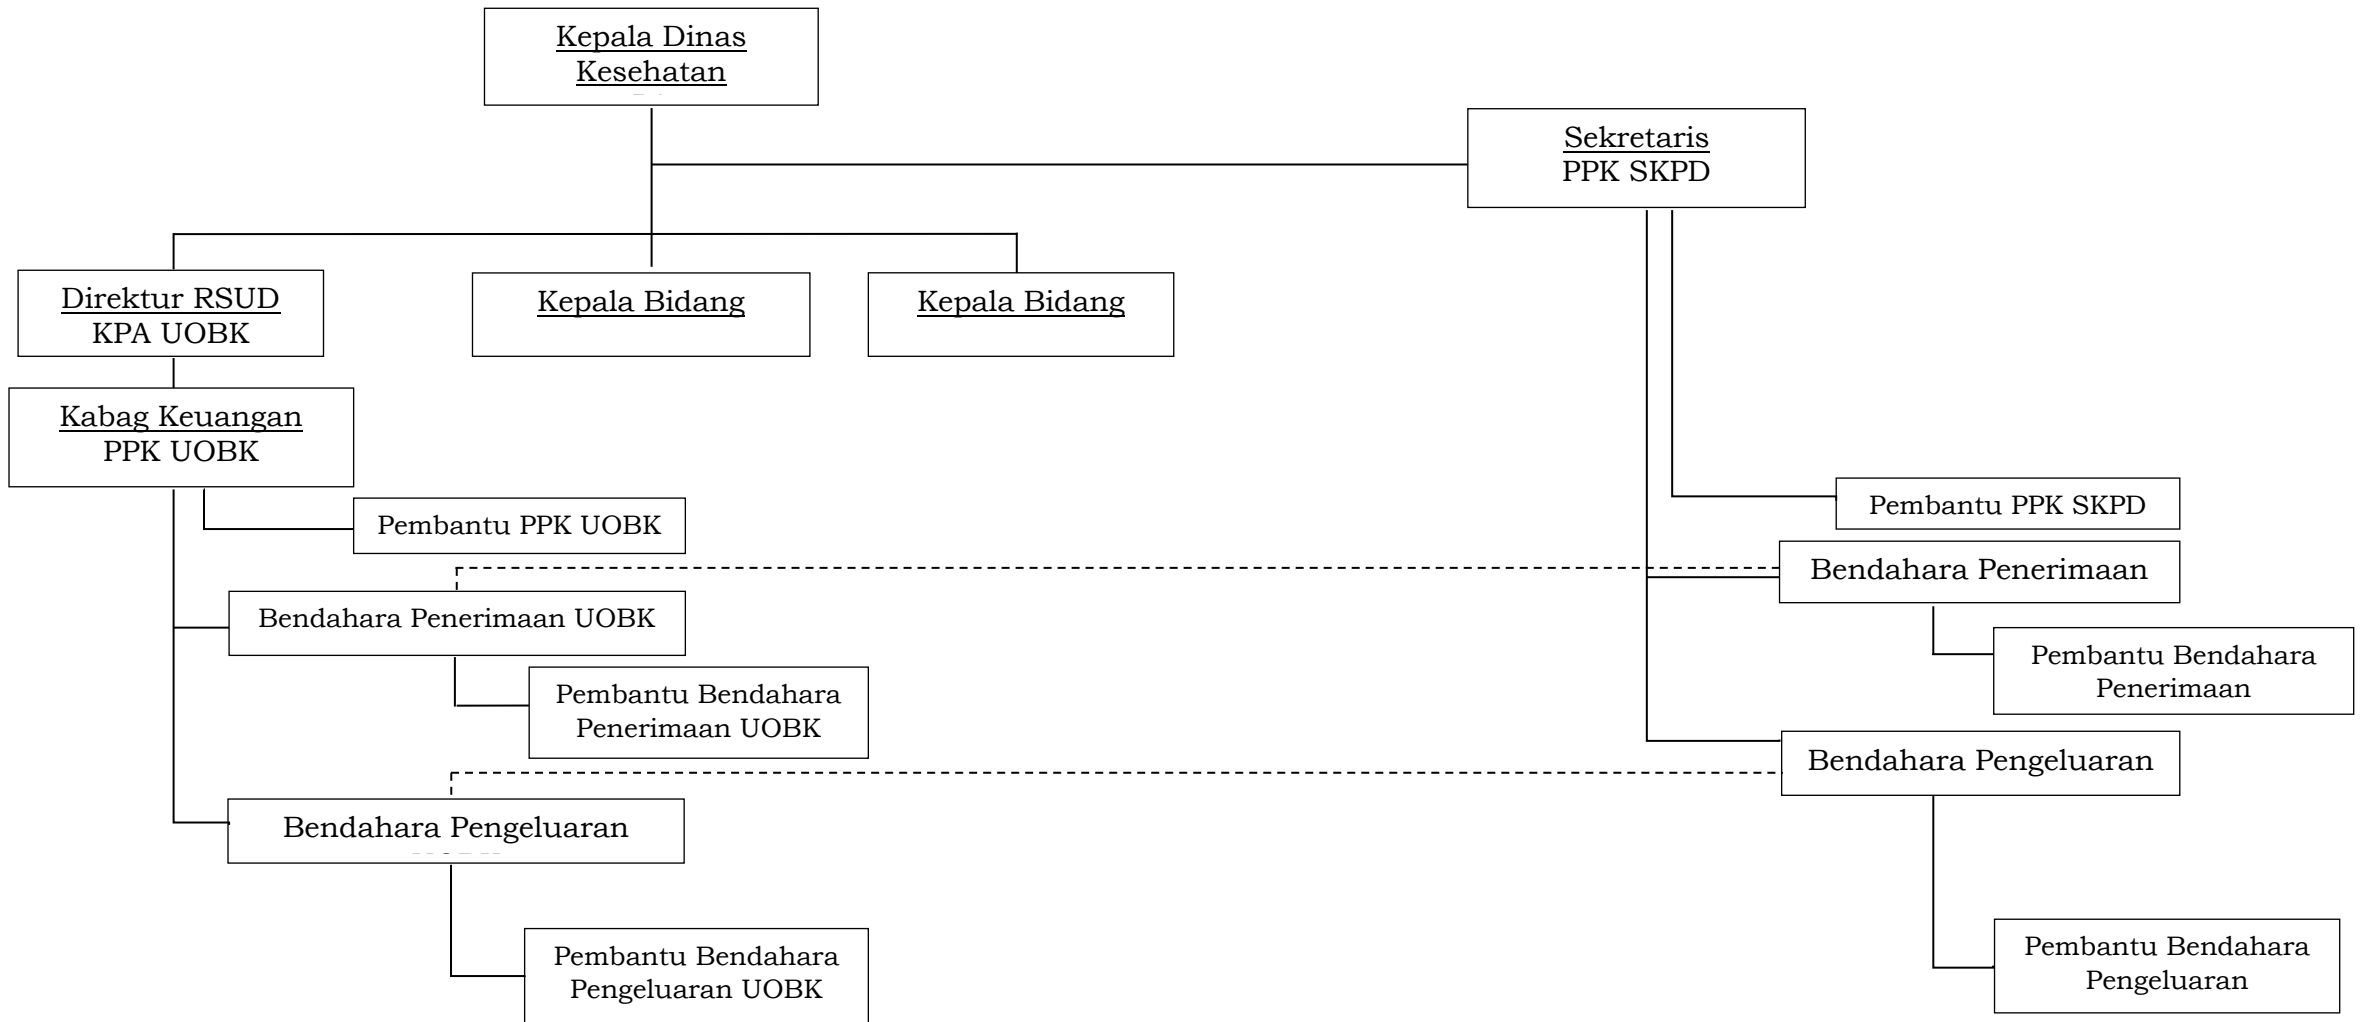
Kepala Dinas Kesehatan

Sekretaris
PPK SKPD

Direktur RSUD
KPA UOBK

Kepala Bidang

Kepala Bidang

Kabag Keuangan
PPK UOBK

Pembantu PPK UOBK

Pembantu PPK SKPD

Bendahara Penerimaan

Bendahara Penerimaan UOBK

Pembantu Bendahara Penerimaan

Pembantu Bendahara Penerimaan UOBK

Bendahara Pengeluaran

Bendahara Pengeluaran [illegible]

Pembantu Bendahara Pengeluaran UOBK

Pembantu Bendahara Pengeluaran